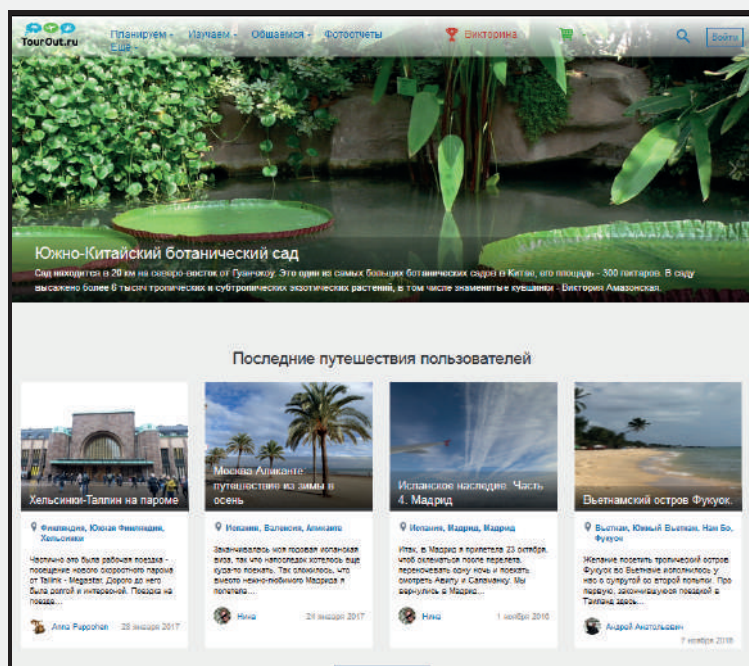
TourOut.ru

Планируем · Изучаем · Общаемся · Фотоотчеты · Викторина · Войти

Ещё ·

Южно-Китайский ботанический сад

Сад находится в 20 км на северо-восток от Гуанчжоу. Это один из самых больших ботанических садов в Китае, его площадь - 300 гектаров. В саду высажено более 6 тысяч тропических и субтропических экзотических растений, в том числе знаменитые кувшинки - Виктория Амазонская.

Последние путешествия пользователей

Хельсинки-Таллин на пароме

Финляндия, Южная Финляндия, Хельсинки

Частично это была рабочая поездка - посещение нового скоростного парома от Tallink - Megastar. Дорога до него была долгой и интересной. Поездка на поезде...

Анна Руррохен · 28 января 2017

Москва Аликанте путешествие из зимы в осень

Испания, Валенсия, Аликанте

Заканчивалась моя годовая испанская виза, так что напоследок хотелось еще куда-то поехать. Так сложилось, что вместо нежно-любимого Мадрида я полетела...

Нина · 24 января 2017

Испанское наследие. Часть 4. Мадрид

Испания, Мадрид, Мадрид

Итак, в Мадрид я прилетела 23 октября, чтоб оклематься после перелета, переночевать одну ночь и поехать смотреть Авилу и Саламанку. Мы вернулись в Мадрид...

Нина · 1 ноября 2016

Вьетнамский остров Фукуок.

Вьетнам, Южный Вьетнам, Нам Бо, Фукуок

Желание посетить тропический остров Фукуок во Вьетнаме исполнилось у нас с супругой со второй попытки. Про первую, закончившуюся поездкой в Таиланд здесь...

Андрей Анатольевич · 7 ноября 2016